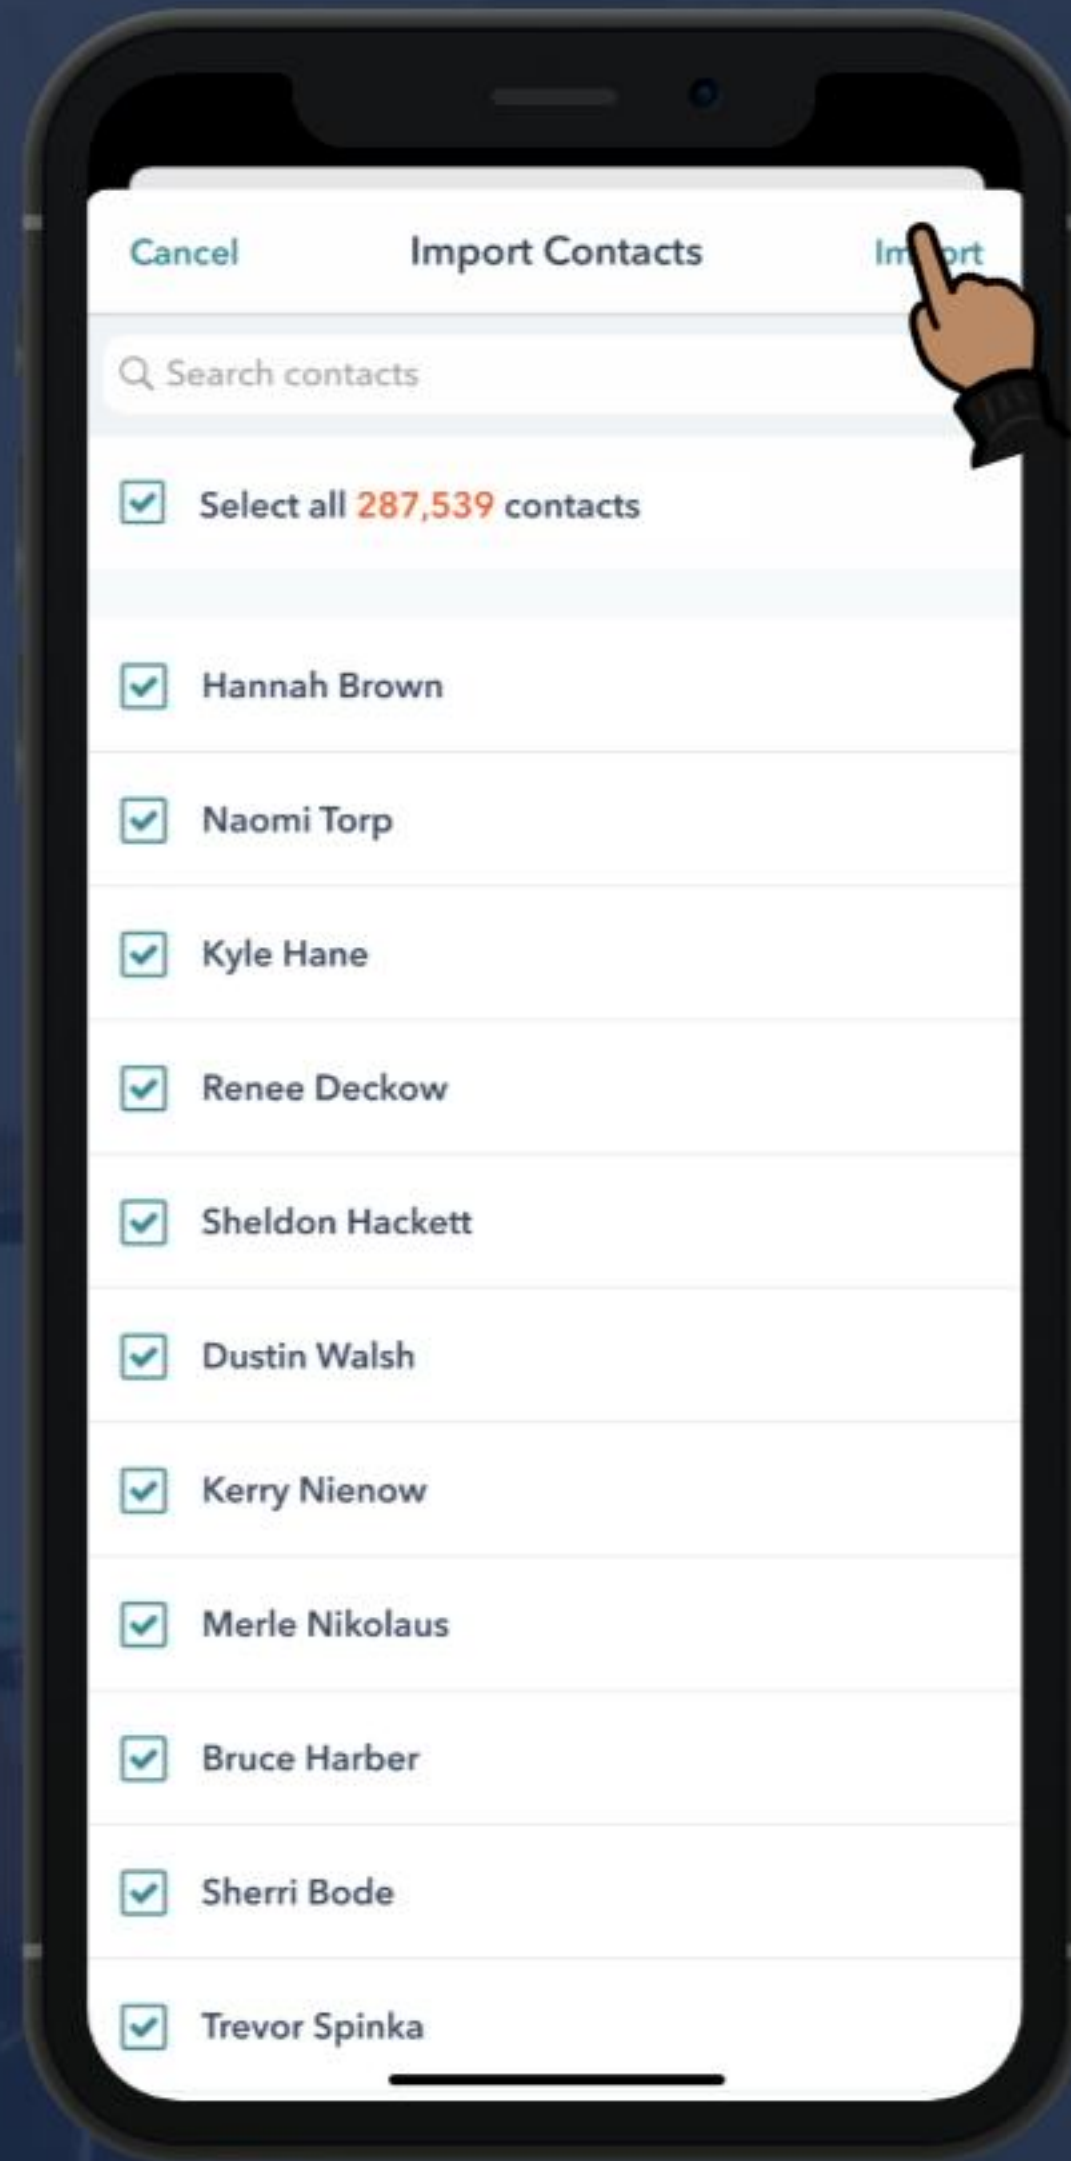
Cancel Import Contacts Im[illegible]rt

Search contacts

Select all 287,539 contacts

Hannah Brown

Naomi Torp

Kyle Hane

Renee Deckow

Sheldon Hackett

Dustin Walsh

Kerry Nienow

Merle Nikolaus

Bruce Harber

Sherri Bode

Trevor Spinka